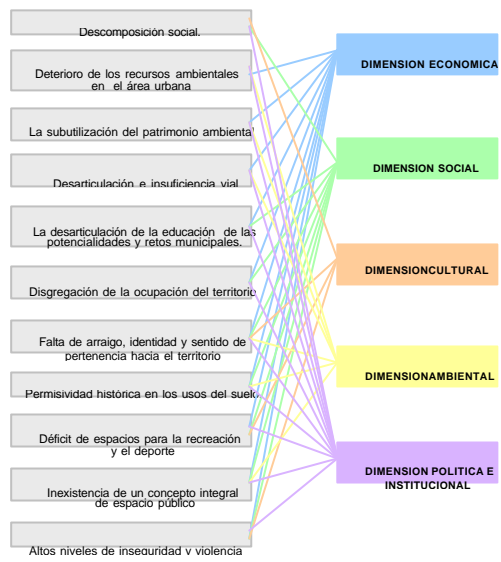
Descomposición social.

Deterioro de los recursos ambientales en el área urbana

La subutilización del patrimonio ambiental

Desarticulación e insuficiencia vial

La desarticulación de la educación de las potencialidades y retos municipales.

Disgregación de la ocupación del territorio

Falta de arraigo, identidad y sentido de pertenencia hacia el territorio

Permisividad histórica en los usos del suelo

Déficit de espacios para la recreación y el deporte

Inexistencia de un concepto integral de espacio público

Altos niveles de inseguridad y violencia

DIMENSION ECONOMICA

DIMENSION SOCIAL

DIMENSIONCULTURAL

DIMENSIONAMBIENTAL

DIMENSION POLITICA E INSTITUCIONAL